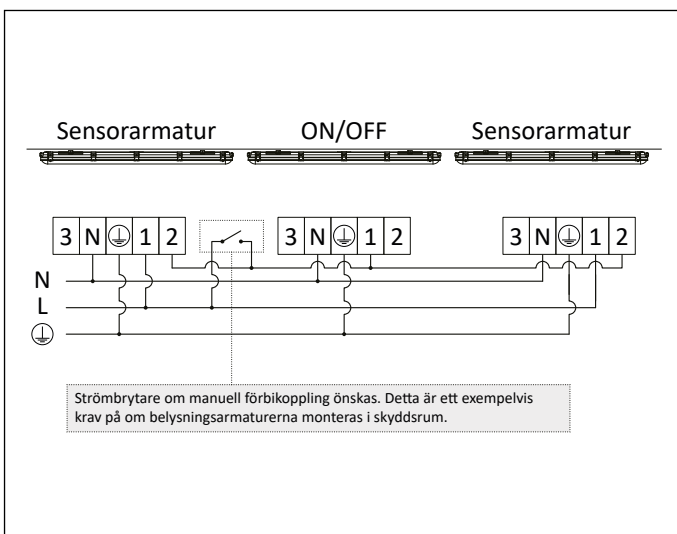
Sensorarmatur ON/OFF Sensorarmatur

| 3 | N | ⏚ | 1 | 2 |
|---|---|---|---|---|

| 3 | N | ⏚ | 1 | 2 |
|---|---|---|---|---|

| 3 | N | ⏚ | 1 | 2 |
|---|---|---|---|---|

N
L
⏚

Strömbrytare om manuell förbikoppling önskas. Detta är ett exempelvis krav på om belysningsarmaturerna monteras i skyddsrum.